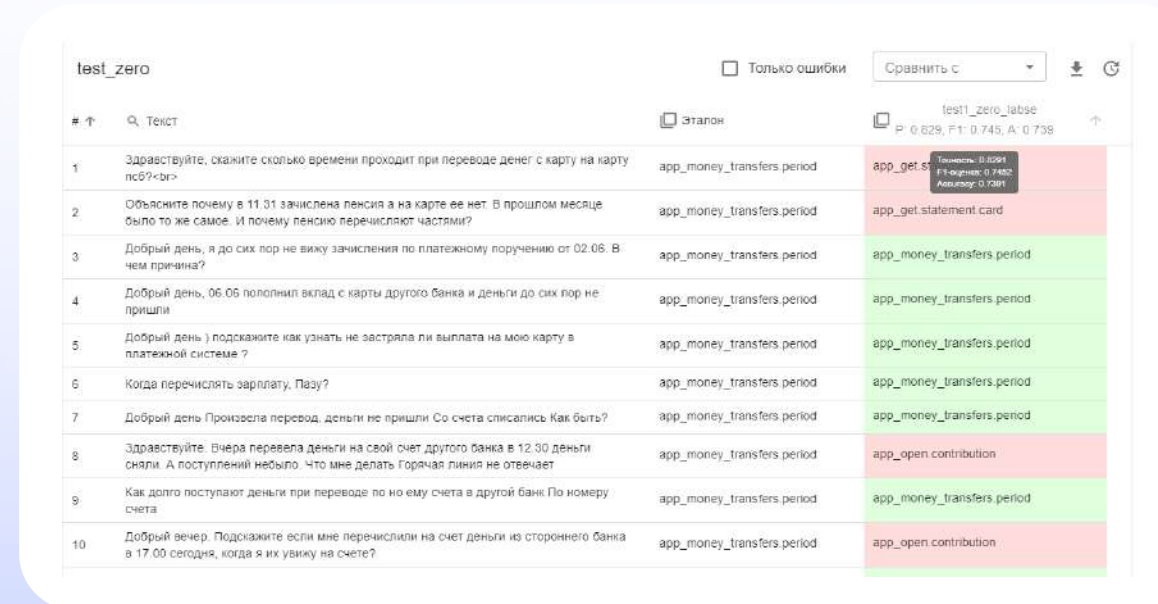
test_zero

Только ошибки

Сравнить с

| # | Текст | Эталон | test1_zero_labse P: 0.829, F1: 0.745, A: 0.738 |
|---|---|---|---|
| 1 | Здравствуйте, скажите сколько времени проходит при переводе денег с карту на карту пс6?<br> | app_money_transfers.period | app_get.st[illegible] Точность: 0.8291 F1-оценка: 0.7452 Accuracy: 0.7381 |
| 2 | Объясните почему в 11.31 зачислена пенсия а на карте ее нет. В прошлом месяце было то же самое. И почему пенсию перечисляют частями? | app_money_transfers.period | app_get.statement.card |
| 3 | Добрый день, я до сих пор не вижу зачисления по платежному поручению от 02.06. В чем причина? | app_money_transfers.period | app_money_transfers.period |
| 4 | Добрый день, 06.06 пополнил вклад с карты другого банка и деньги до сих пор не пришли | app_money_transfers.period | app_money_transfers.period |
| 5 | Добрый день ) подскажите как узнать не застряла ли выплата на мою карту в платежной системе ? | app_money_transfers.period | app_money_transfers.period |
| 6 | Когда перечислять зарплату, Пазу? | app_money_transfers.period | app_money_transfers.period |
| 7 | Добрый день Произвела перевод, деньги не пришли Со счета списались Как быть? | app_money_transfers.period | app_money_transfers.period |
| 8 | Здравствуйте. Вчера перевела деньги на свой счет другого банка в 12.30 деньги сняли. А поступлений небыло. Что мне делать Горячая линия не отвечает | app_money_transfers.period | app_open.contribution |
| 9 | Как долго поступают деньги при переводе по но ему счета в другой банк По номеру счета | app_money_transfers.period | app_money_transfers.period |
| 10 | Добрый вечер. Подскажите если мне перечислили на счет деньги из стороннего банка в 17.00 сегодня, когда я их увижу на счете? | app_money_transfers.period | app_open.contribution |